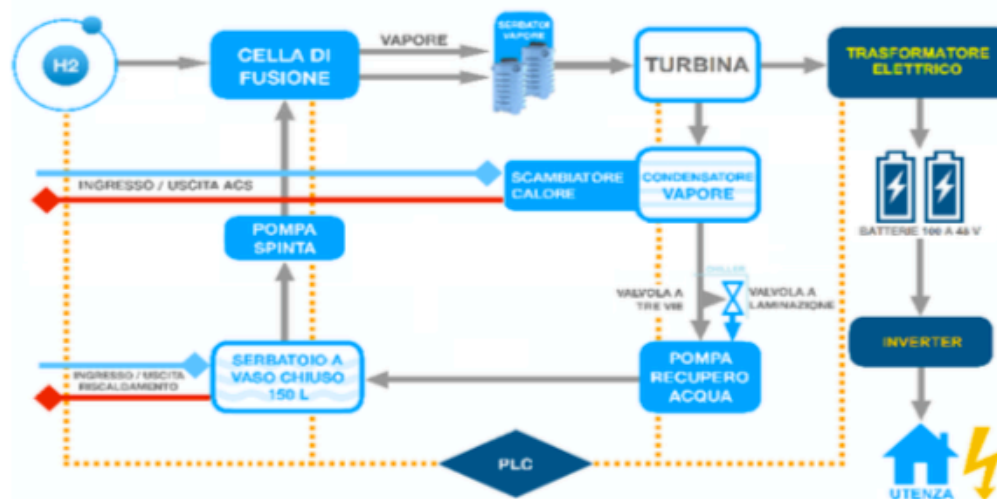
H2

CELLA DI FUSIONE

VAPORE

SERBATOI VAPORE

TURBINA

TRASFORMATORE ELETTRICO

INGRESSO / USCITA ACS

SCAMBIATORE CALORE

CONDENSATORE VAPORE

BATTERIE 100 A 48 V

POMPA SPINTA

CHILLER

VALVOLA A TRE VIE

VALVOLA A LAMINAZIONE

INGRESSO / USCITA RISCALDAMENTO

SERBATOIO A VASO CHIUSO 150 L

POMPA RECUPERO ACQUA

INVERTER

PLC

UTENZA